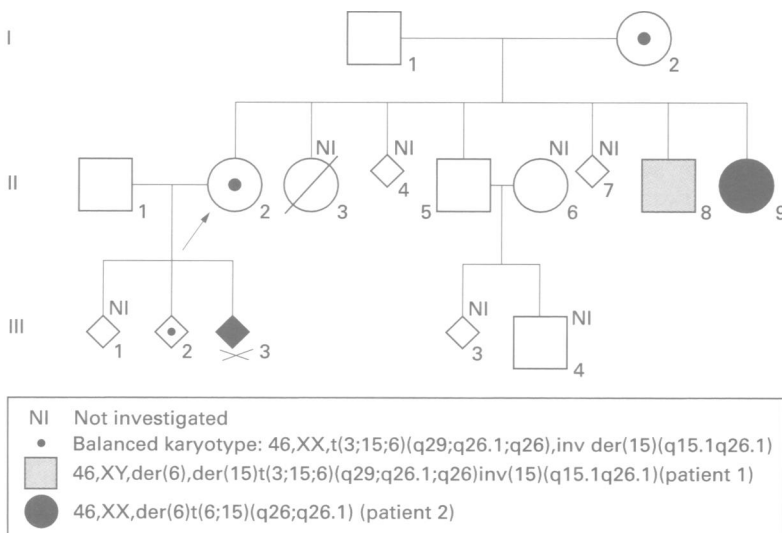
I
1
2
II
1
2
NI
3
NI
4
5
NI
6
NI
7
8
9
III
NI
1
2
3
NI
3
NI
4

NI Not investigated
• Balanced karyotype: 46,XX,t(3;15;6)(q29;q26.1;q26),inv der(15)(q15.1q26.1)
46,XY,der(6),der(15)t(3;15;6)(q29;q26.1;q26)inv(15)(q15.1q26.1)(patient 1)
46,XX,der(6)t(6;15)(q26;q26.1) (patient 2)